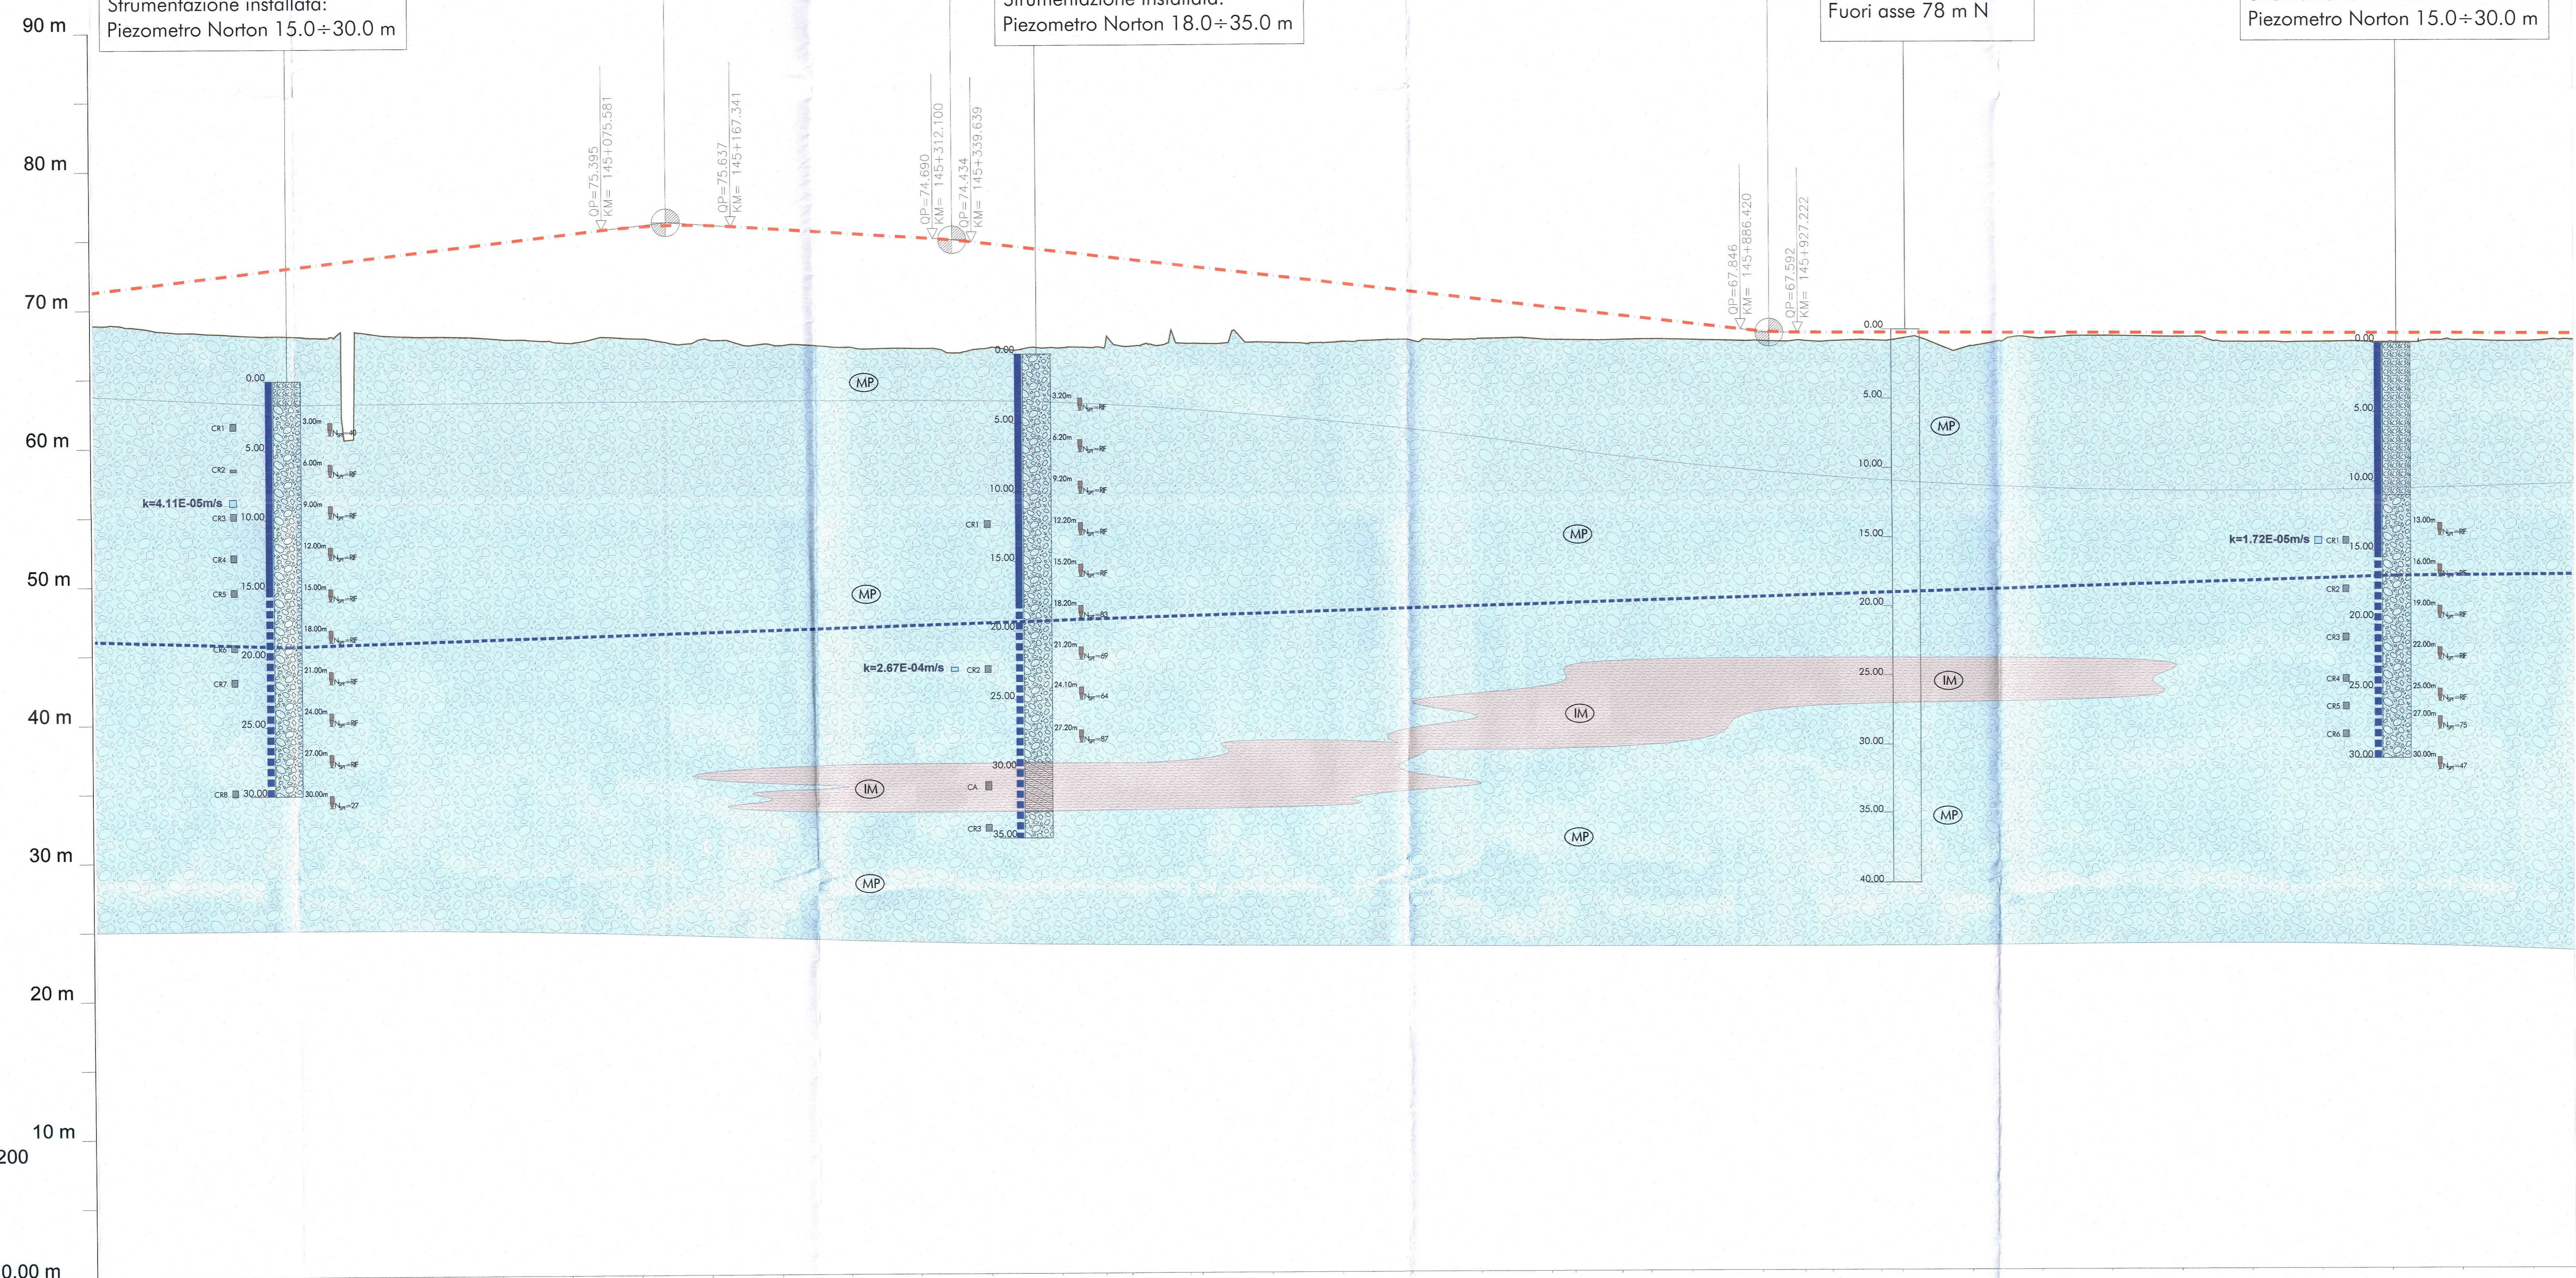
90 m
80 m
70 m
60 m
50 m
40 m
30 m
20 m
10 m
200
0.00 m

Strumentazione installata:
Piezometro Norton 15.0÷30.0 m

Strumentazione installata:
Piezometro Norton 18.0÷35.0 m

Fuori asse 78 m N

Piezometro Norton 15.0÷30.0 m

QP=75.395
KM= 145+075.581
QP=75.637
KM= 145+167.341
QP=74.690
KM= 145+312.100
QP=74.434
KM= 145+339.639
QP=67.846
KM= 145+886.420
QP=67.592
KM= 145+927.222

0.00
5.00
10.00
15.00
20.00
25.00
30.00
CR1
CR2
CR3
CR4
CR5
CR6
CR7
CR8
k=4.11E-05m/s
3.00m
6.00m
9.00m
12.00m
15.00m
18.00m
21.00m
24.00m
27.00m
30.00m

MP
MP
IM
MP

0.00
5.00
10.00
15.00
20.00
25.00
30.00
35.00
CR1
k=2.67E-04m/s
CR2
CA
CR3
3.20m
6.20m
9.20m
12.20m
15.20m
18.20m
21.20m
24.10m
27.20m

MP
IM
MP

0.00
5.00
10.00
15.00
20.00
25.00
30.00
35.00
40.00
MP
IM
MP

0.00
5.00
10.00
15.00
20.00
25.00
30.00
k=1.72E-05m/s
CR1
CR2
CR3
CR4
CR5
CR6
13.00m
16.00m
19.00m
22.00m
25.00m
27.00m
30.00m